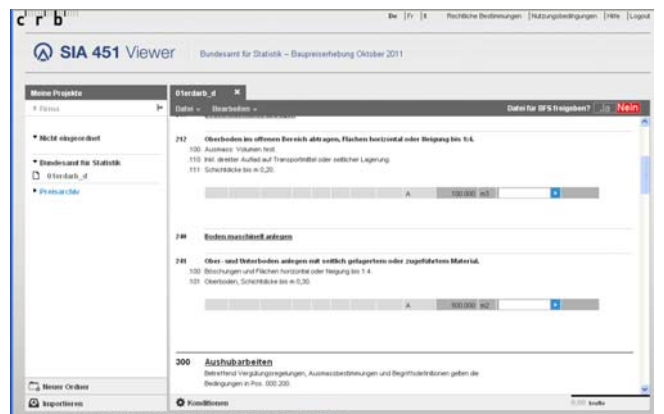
c r b

De | Fr | It Rechtliche Bestimmungen | Nutzungsbedingungen | Hilfe | Logout

SIA 451 Viewer Bundesamt für Statistik – Baupreiserhebung Oktober 2011

Meine Projekte

Firma

Nicht eingeordnet

Bundesamt für Statistik

01erdarb_d

Preisarchiv

01erdarb_d

Datei Bearbeiten

Daten für BFS freigeben? Ja Nein

212 Oberboden im offenen Bereich abtragen, Flächen horizontal oder Neigung bis 1:4.

100 Ausmass: Volumen fest.

110 Inkl. direkter Auflad auf Transportmittel oder seitlicher Lagerung.

111 Schichtdicke bis m 0,20.

A 100.000 m3

240 Boden maschinell anlegen

241 Ober- und Unterboden anlegen mit seitlich gelagertem oder zugeführtem Material.

100 Böschungen und Flächen horizontal oder Neigung bis 1:4.

101 Oberboden, Schichtdicke bis m 0,30.

A 300.000 m2

300 Aushubarbeiten

Betreffend Vergütungsregelungen, Ausmassbestimmungen und Begriffsdefinitionen gelten die Bedingungen in Pos. 000.200.

Neuer Ordner

Importieren

Konditionen

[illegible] brutto